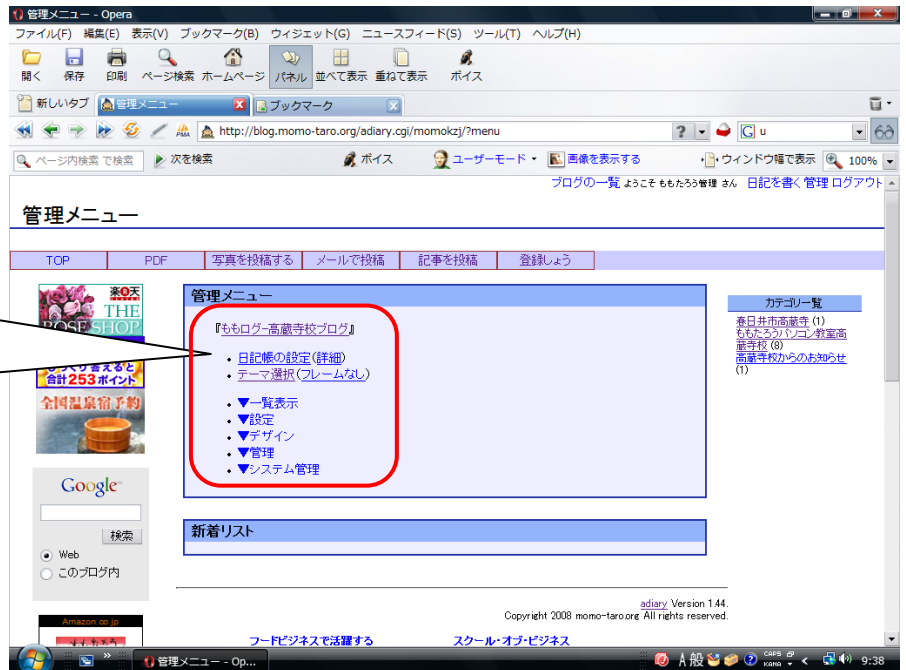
管理メニュー - Opera

ファイル(F) 編集(E) 表示(V) ブックマーク(B) ウィジェット(G) ニュースフィード(S) ツール(T) ヘルプ(H)

開く 保存 印刷 ページ検索 ホームページ パネル 並べて表示 重ねて表示 ボイス

新しいタブ 管理メニュー ブックマーク

http://blog.momo-taro.org/adiary.cgi/momokzj/?menu

ページ内検索 で検索 次を検索 ボイス ユーザーモード 画像を表示する ウィンドウ幅で表示 100%

ブログの一覧 ようこそ ももたろう管理 さん 日記を書く 管理 ログアウト

管理メニュー

| TOP | PDF | 写真を投稿する | メールで投稿 | 記事を投稿 | 登録しよう |
|---|---|---|---|---|---|

楽天 THE ROSE SHOP

合計253ポイント

全国温泉宿予約

Google

検索

Web

このブログ内

Amazon.co.jp

管理メニュー

『ももログ-高蔵寺校ブログ』

• 日記帳の設定(詳細)
• テーマ選択(フレームなし)

• ▼一覧表示
• ▼設定
• ▼デザイン
• ▼管理
• ▼システム管理

新着リスト

カテゴリ一覧

春日井市高蔵寺 (1)
ももたろうパソコン教室高蔵寺校 (8)
高蔵寺校からのお知らせ (1)

adiary Version 1.44.
Copyright 2008 momo-taro.org All rights reserved.

フードビジネスで活躍する スクール・オブ・ビジネス

管理メニュー - Op...

A 般 CAPS KANA 9:38